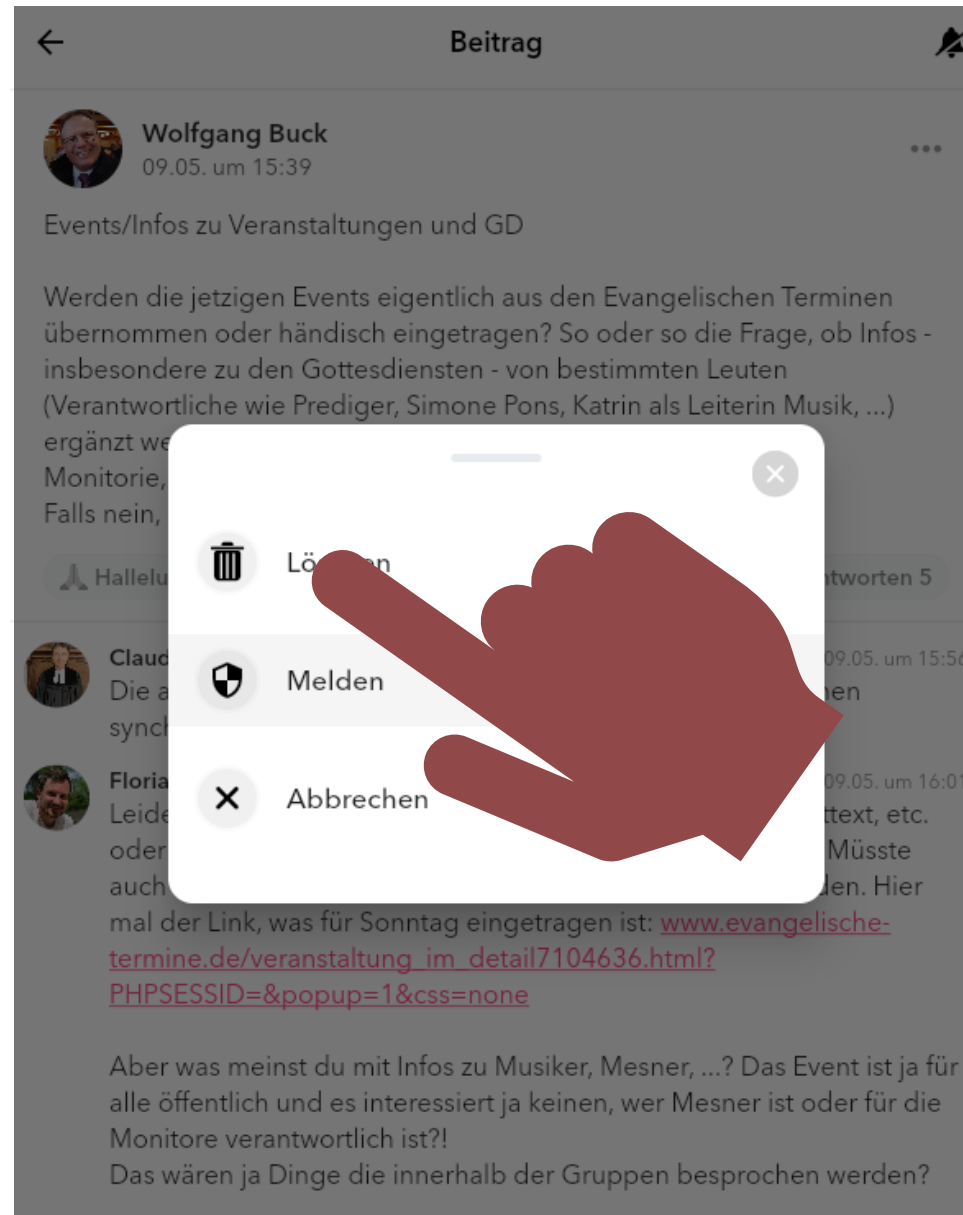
Beitrag

Wolfgang Buck
09.05. um 15:39

Events/Infos zu Veranstaltungen und GD

Werden die jetzigen Events eigentlich aus den Evangelischen Terminen übernommen oder händisch eingetragen? So oder so die Frage, ob Infos - insbesondere zu den Gottesdiensten - von bestimmten Leuten (Verantwortliche wie Prediger, Simone Pons, Katrin als Leiterin Musik, ...) ergänzt we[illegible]
Monitorie, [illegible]
Falls nein, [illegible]

Hallelu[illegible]

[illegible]ntworten 5

Clau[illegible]
09.05. um 15:5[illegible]
Die a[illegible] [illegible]hen synch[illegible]

Floria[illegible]
09.05. um 16:0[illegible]
Leide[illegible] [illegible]ttext, etc. oder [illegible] Müsste auch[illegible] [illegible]den. Hier mal der Link, was für Sonntag eingetragen ist: www.evangelische-termine.de/veranstaltung_im_detail7104636.html?PHPSESSID=&popup=1&css=none

Aber was meinst du mit Infos zu Musiker, Mesner, ...? Das Event ist ja für alle öffentlich und es interessiert ja keinen, wer Mesner ist oder für die Monitore verantwortlich ist?!
Das wären ja Dinge die innerhalb der Gruppen besprochen werden?

Lö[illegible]en
Melden
Abbrechen